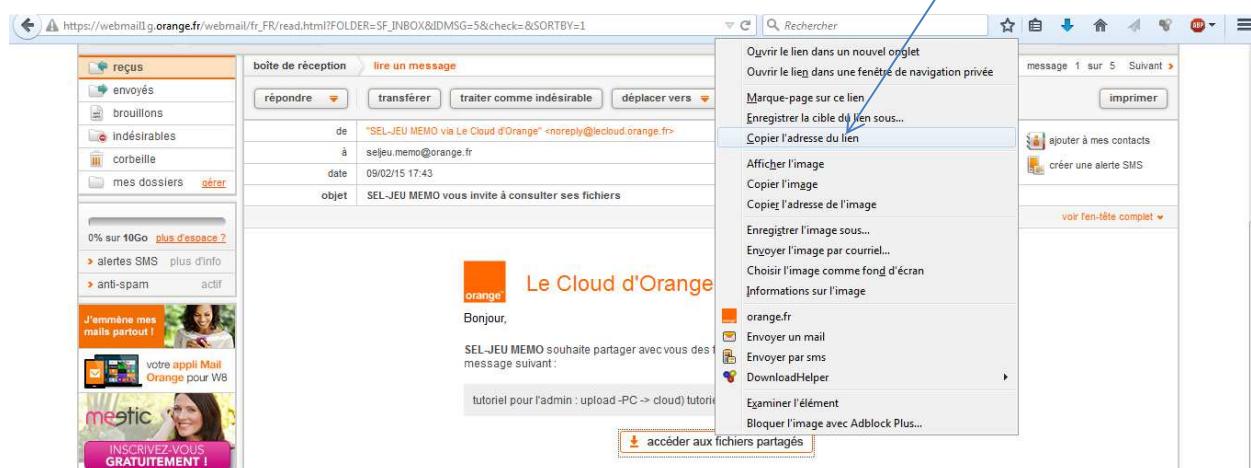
https://webmail1g.orange.fr/webmail/fr_FR/read.html?FOLDER=SF_INBOX&IDMSG=5&check=&SORTBY=1

Rechercher

reçus
envoyés
brouillons
indésirables
corbeille
mes dossiers gérer

0% sur 10Go plus d'espace ?
alertes SMS plus d'info
anti-spam actif

J'emmène mes mails partout !
votre appli Mail Orange pour W8

meetic
INSCRIVEZ-VOUS GRATUITEMENT !

boîte de réception
lire un message
message 1 sur 5 Suivant

répondre
transférer
traiter comme indésirable
déplacer vers
imprimer

| de | "SEL-JEU MEMO via Le Cloud d'Orange" <noreply@lecloud.orange.fr> |
|---|---|
| à | seljeu.memo@orange.fr |
| date | 09/02/15 17:43 |
| objet | SEL-JEU MEMO vous invite à consulter ses fichiers |

ajouter à mes contacts
créer une alerte SMS
voir l'en-tête complet

orange
Le Cloud d'Orange

Bonjour,

SEL-JEU MEMO souhaite partager avec vous des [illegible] message suivant :

tutoriel pour l'admin : upload -PC -> cloud) tutori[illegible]

accéder aux fichiers partagés

Ouvrir le lien dans un nouvel onglet
Ouvrir le lien dans une fenêtre de navigation privée
Marque-page sur ce lien
Enregistrer la cible du lien sous...
Copier l'adresse du lien
Afficher l'image
Copier l'image
Copier l'adresse de l'image
Enregistrer l'image sous...
Envoyer l'image par courriel...
Choisir l'image comme fond d'écran
Informations sur l'image
orange.fr
Envoyer un mail
Envoyer par sms
DownloadHelper
Examiner l'élément
Bloquer l'image avec Adblock Plus...